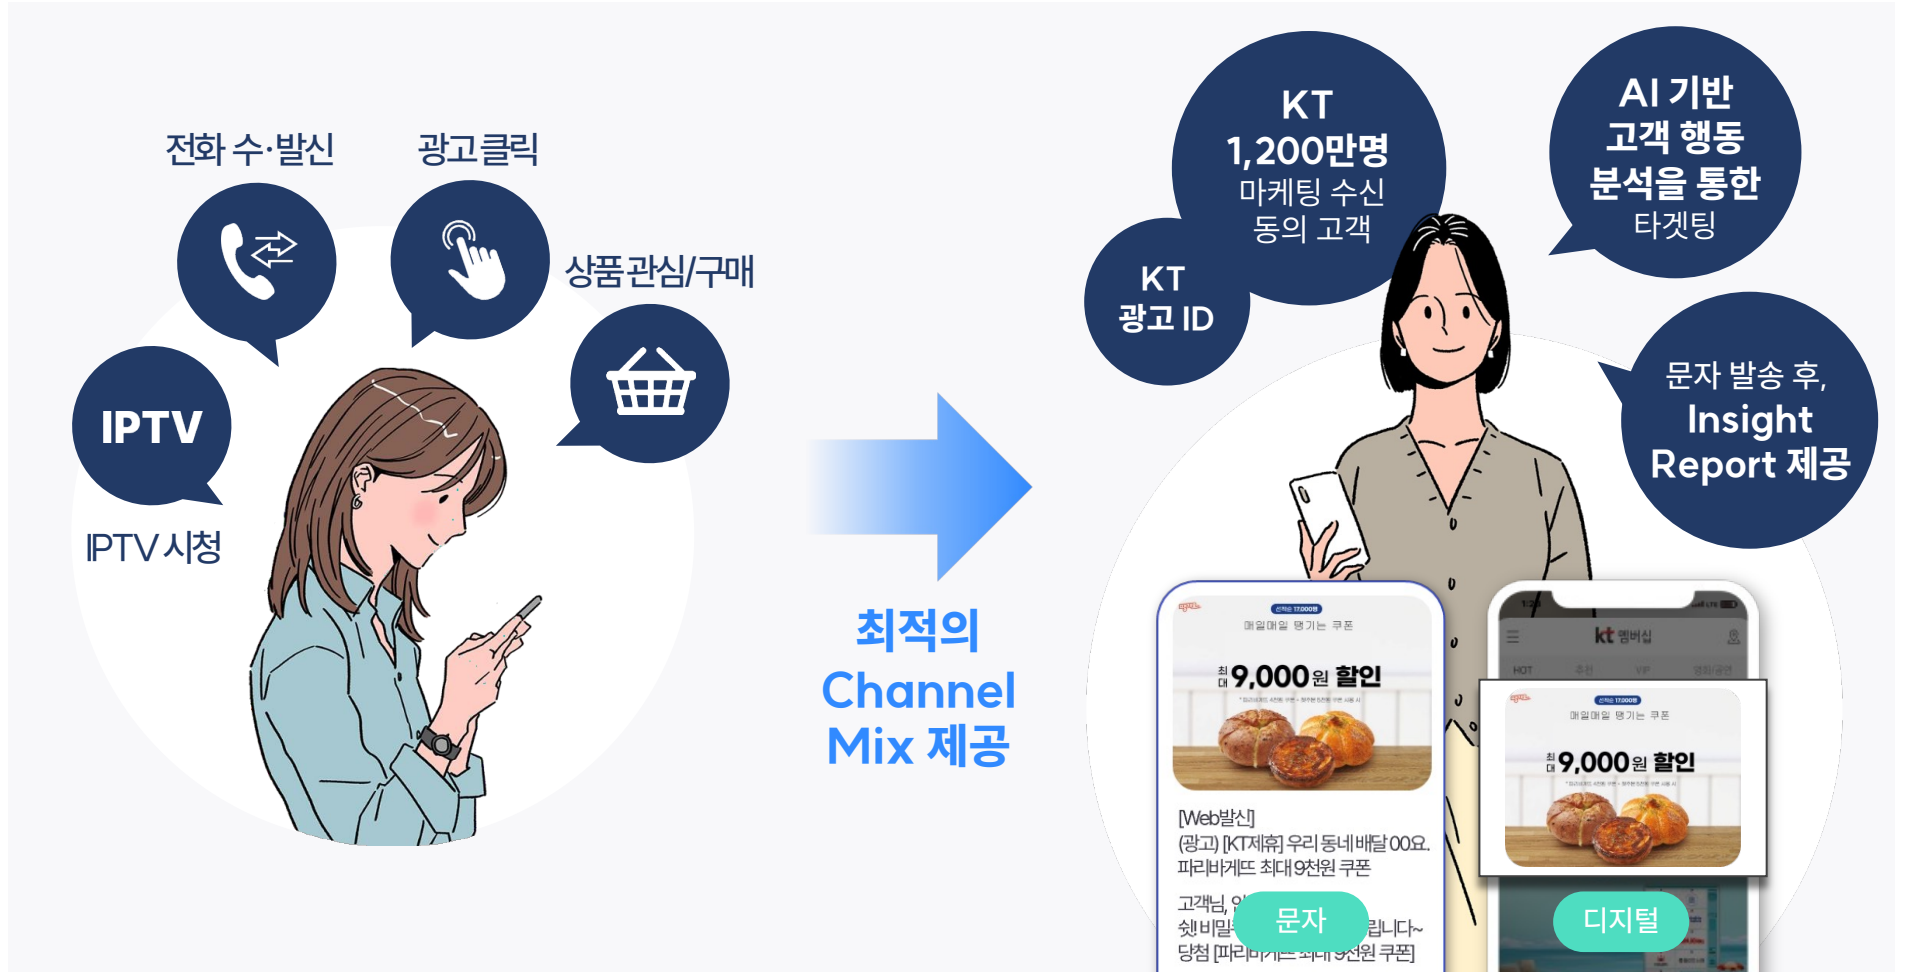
전화 수·발신

광고클릭

상품관심/구매

IPTV

IPTV 시청

최적의 Channel Mix 제공

KT 1,200만명 마케팅 수신 동의 고객

KT 광고 ID

AI 기반 고객 행동 분석을 통한 타겟팅

문자 발송 후, Insight Report 제공

매일매일 탱기는 쿠폰

최대 9,000원 할인

[Web발신]
(광고) [KT제휴] 우리 동네 배달 00요. 파리바게뜨 최대 9천원 쿠폰

고객님, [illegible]
쉿! 비밀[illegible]립니다~
당첨 [파리바게뜨 최대 9천원 쿠폰]

문자

kt 멤버십

HOT

매일매일 탱기는 쿠폰

최대 9,000원 할인

디지털